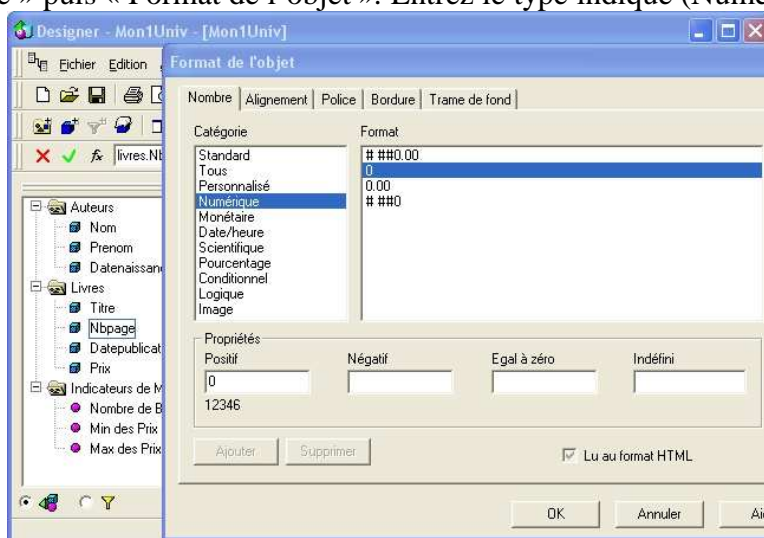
e » puis « Format de l'objet ». Entrez le type indiqué (Numé

Designer - Mon1Univ - [Mon1Univ]

Fichier Edition

livres.Nb

Auteurs
Nom
Prenom
Datenaissan
Livres
Titre
Nbpage
Datepublicat
Prix
Indicateurs de M
Nombre de B
Min des Prix
Max des Prix

Format de l'objet

Nombre | Alignement | Police | Bordure | Trame de fond

Catégorie
Standard
Tous
Personnalisé
Numérique
Monétaire
Date/heure
Scientifique
Pourcentage
Conditionnel
Logique
Image

Format
# ##0.00
0
0.00
# ##0

Propriétés
Positif
0
12346
Négatif
Egal à zéro
Indéfini

Ajouter
Supprimer
Lu au format HTML

OK
Annuler
Ai